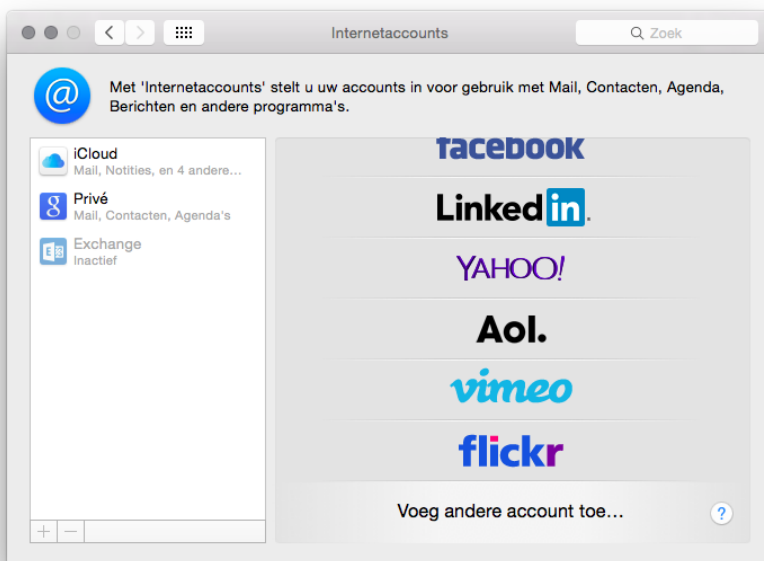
Internetaccounts

Zoek

Met 'Internetaccounts' stelt u uw accounts in voor gebruik met Mail, Contacten, Agenda, Berichten en andere programma's.

iCloud
Mail, Notities, en 4 andere…

Privé
Mail, Contacten, Agenda's

Exchange
Inactief

+ −

facebook

LinkedIn.

YAHOO!

Aol.

vimeo

flickr

Voeg andere account toe…

?